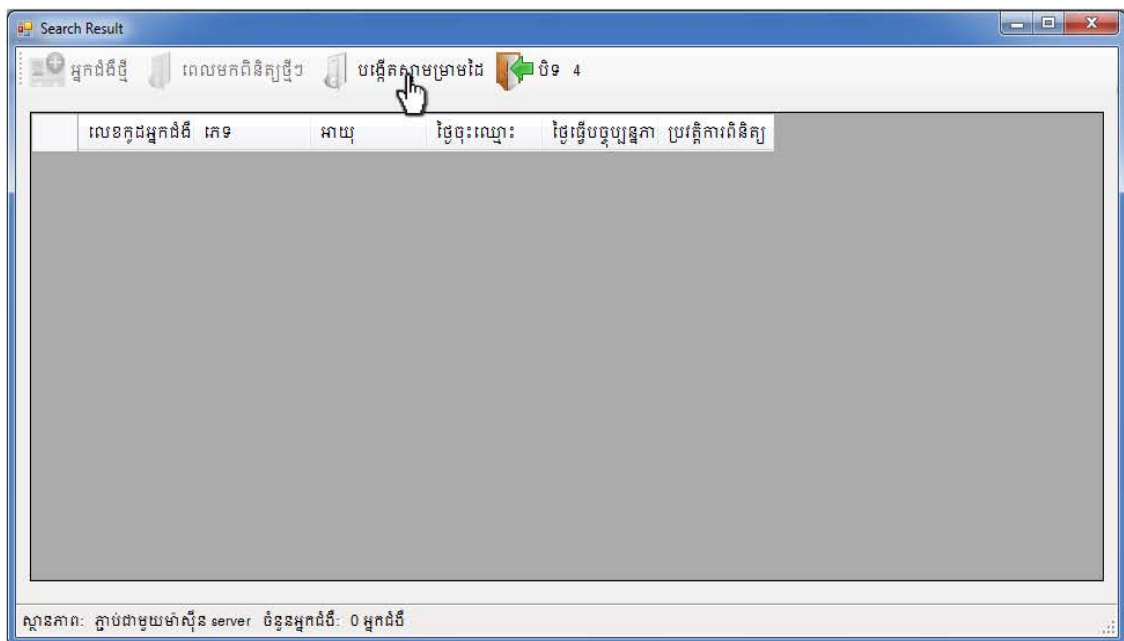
Search Result

អ្នកជំងឺថ្មី ពេលមកពិនិត្យថ្មីៗ បង្កើតស្លាកម្រាមដៃ បិទ 4

| លេខកូដអ្នកជំងឺ | ភេទ | អាយុ | ថ្ងៃចុះឈ្មោះ | ថ្ងៃធ្វើបច្ចុប្បន្នភាព | ប្រវត្តិការពិនិត្យ |
|---|---|---|---|---|---|

ស្ថានភាព: ភ្ជាប់ជាមួយម៉ាស៊ីន server ចំនួនអ្នកជំងឺ: 0 អ្នកជំងឺ